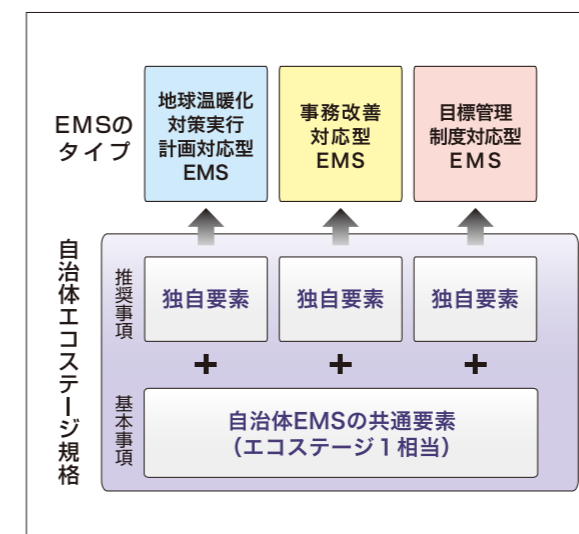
EMSのタイプ

地球温暖化対策実行計画対応型EMS

事務改善対応型EMS

目標管理制度対応型EMS

自治体エコステージ規格

推奨事項

独自要素

独自要素

独自要素

+

+

+

基本事項

自治体EMSの共通要素
（エコステージ１相当）